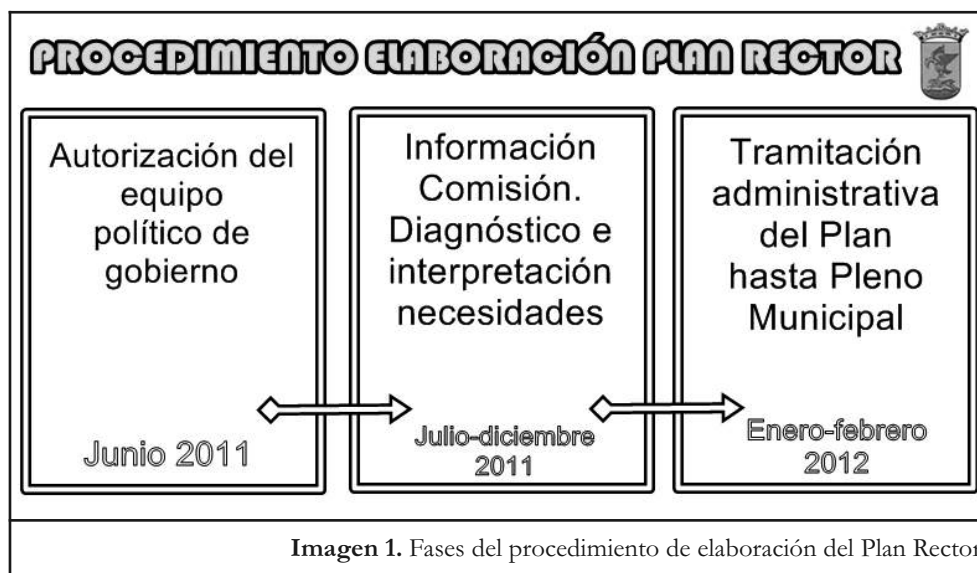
PROCEDIMIENTO ELABORACIÓN PLAN RECTOR

Autorización del equipo político de gobierno

Junio 2011

Información Comisión. Diagnóstico e interpretación necesidades

Julio-diciembre 2011

Tramitación administrativa del Plan hasta Pleno Municipal

Enero-febrero 2012

**Imagen 1.** Fases del procedimiento de elaboración del Plan Rector